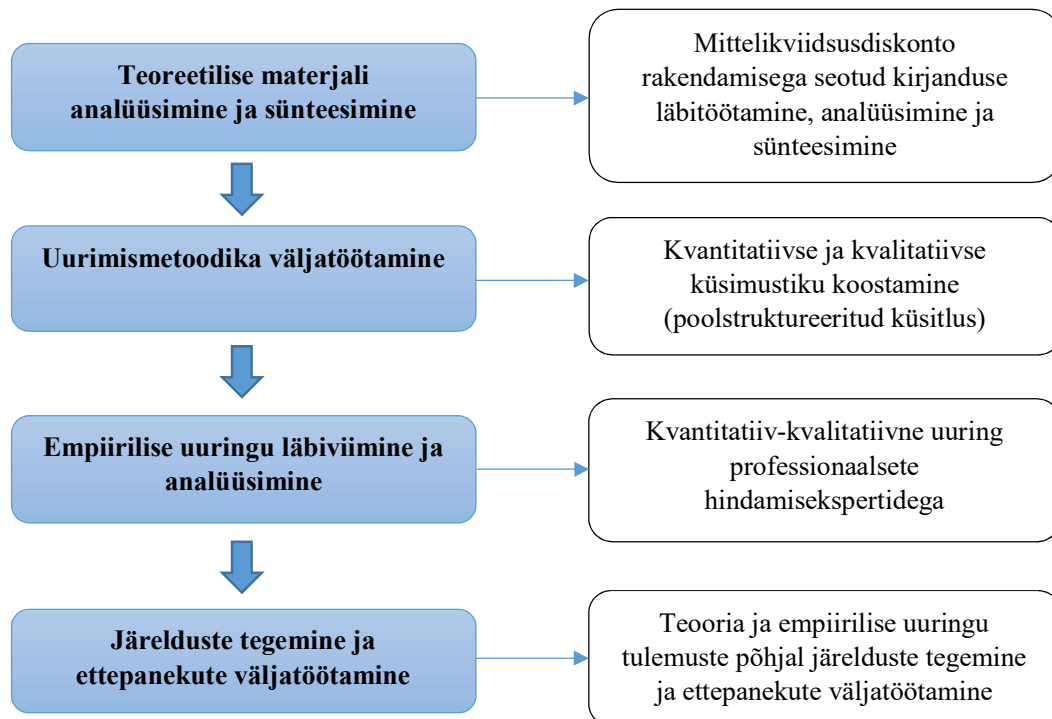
Teoreetilise materjali analüüsimine ja sünteesimine

Mittelikviidsusdiskonto rakendamisega seotud kirjanduse läbitöötamine, analüüsimine ja sünteesimine

Uurimismetoodika väljatöötamine

Kvantitatiivse ja kvalitatiivse küsimustiku koostamine (poolstruktureeritud küsitlus)

Empiirilise uuringu läbiviimine ja analüüsimine

Kvantitatiiv-kvalitatiivne uuring professionaalsete hindamisekspertidega

Järelduste tegemine ja ettepanekute väljatöötamine

Teooria ja empiirilise uuringu tulemuste põhjal järelduste tegemine ja ettepanekute väljatöötamine